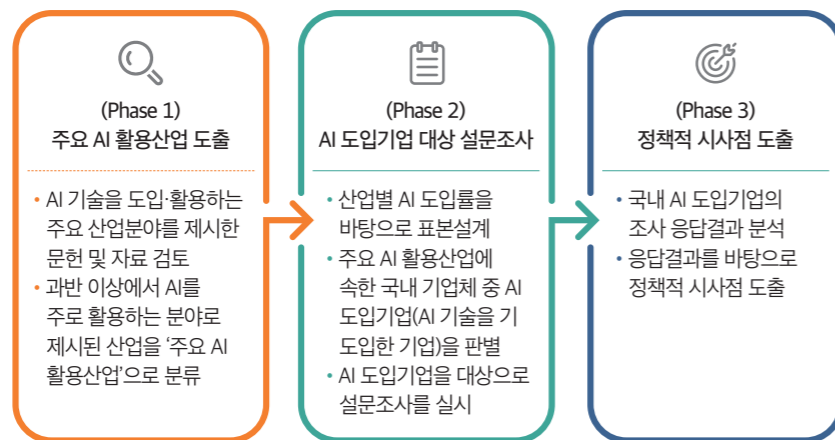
(Phase 1)
주요 AI 활용산업 도출

• AI 기술을 도입·활용하는 주요 산업분야를 제시한 문헌 및 자료 검토
• 과반 이상에서 AI를 주로 활용하는 분야로 제시된 산업을 '주요 AI 활용산업'으로 분류

(Phase 2)
AI 도입기업 대상 설문조사

• 산업별 AI 도입률을 바탕으로 표본설계
• 주요 AI 활용산업에 속한 국내 기업체 중 AI 도입기업(AI 기술을 기 도입한 기업)을 판별
• AI 도입기업을 대상으로 설문조사를 실시

(Phase 3)
정책적 시사점 도출

• 국내 AI 도입기업의 조사 응답결과 분석
• 응답결과를 바탕으로 정책적 시사점 도출